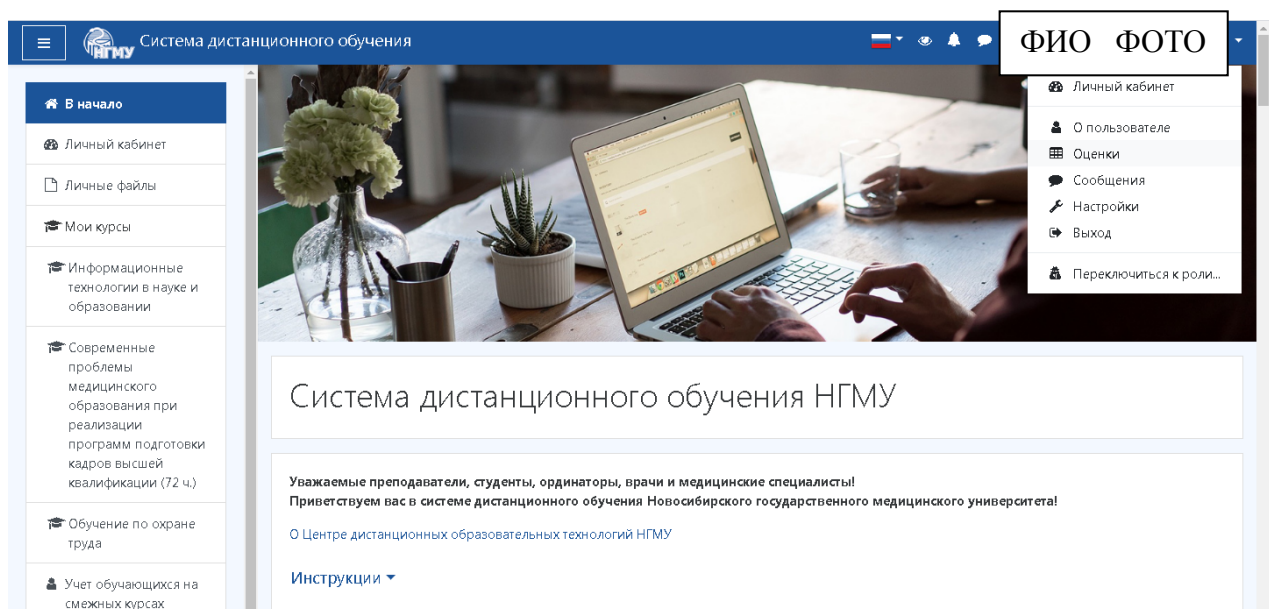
НГМУ Система дистанционного обучения

ФИО ФОТО

Личный кабинет
О пользователе
Оценки
Сообщения
Настройки
Выход
Переключиться к роли...

В начало
Личный кабинет
Личные файлы
Мои курсы
Информационные технологии в науке и образовании
Современные проблемы медицинского образования при реализации программ подготовки кадров высшей квалификации (72 ч.)
Обучение по охране труда
Учет обучающихся на смежных курсах

Система дистанционного обучения НГМУ

**Уважаемые преподаватели, студенты, ординаторы, врачи и медицинские специалисты!**
**Приветствуем вас в системе дистанционного обучения Новосибирского государственного медицинского университета!**

О Центре дистанционных образовательных технологий НГМУ

Инструкции